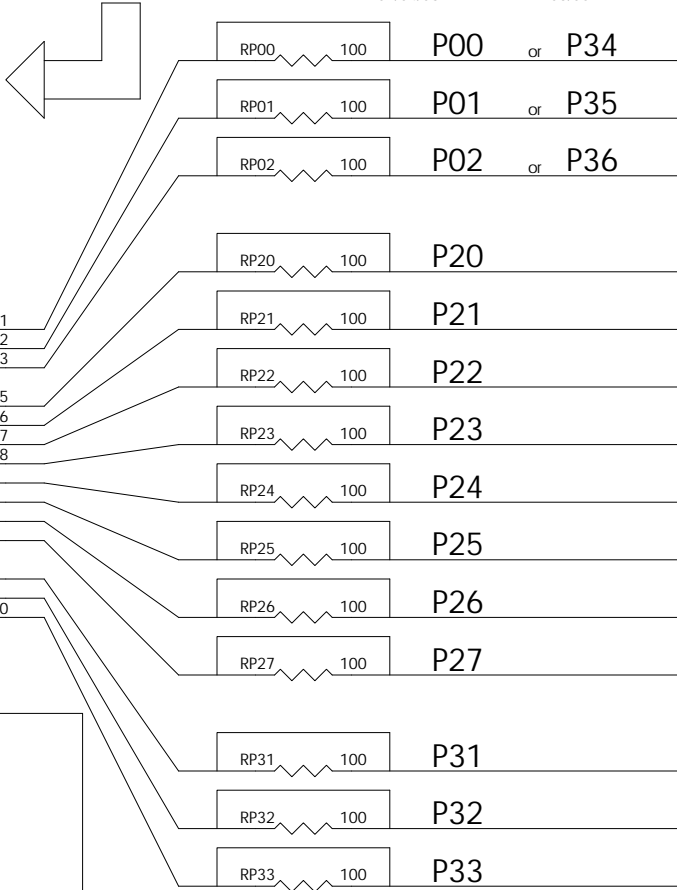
RP00 100 P00 or P34
RP01 100 P01 or P35
RP02 100 P02 or P36
RP20 100 P20
RP21 100 P21
RP22 100 P22
RP23 100 P23
RP24 100 P24
RP25 100 P25
RP26 100 P26
RP27 100 P27
RP31 100 P31
RP32 100 P32
RP33 100 P33

1
2
3
5
6
7
8
0